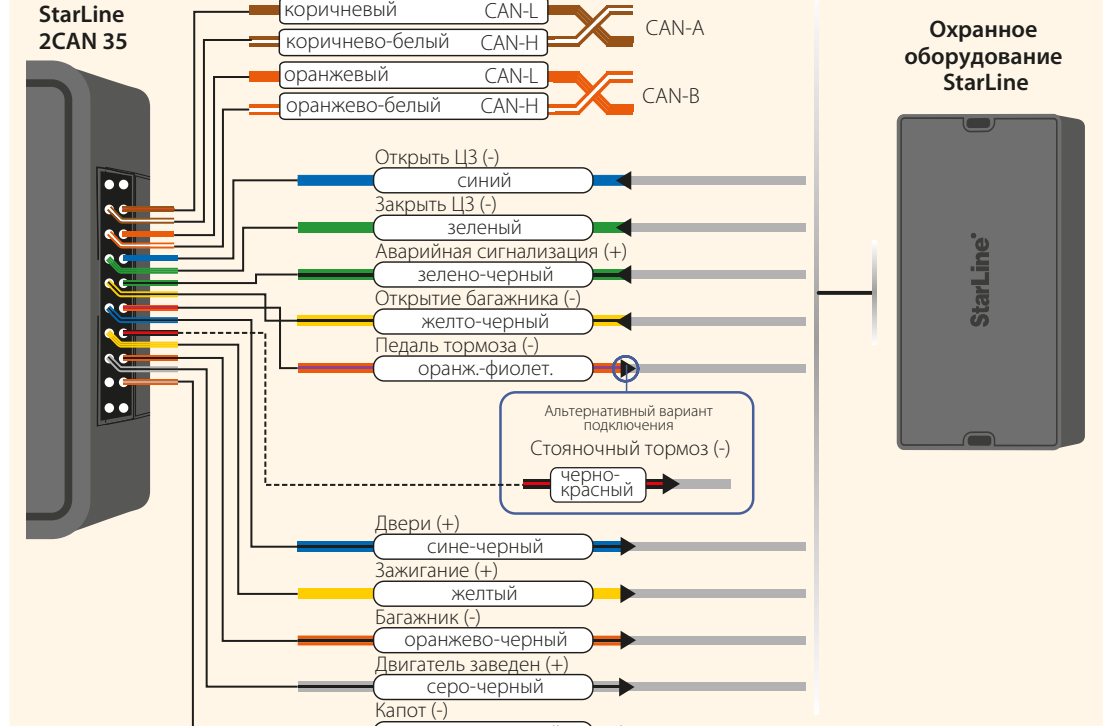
StarLine
2CAN 35

коричневый CAN-L
коричнево-белый CAN-H
CAN-A
оранжевый CAN-L
оранжево-белый CAN-H
CAN-B

Охранное оборудование StarLine

Открыть ЦЗ (-)
синий
Закрыть ЦЗ (-)
зеленый
Аварийная сигнализация (+)
зелено-черный
Открытие багажника (-)
желто-черный
Педаль тормоза (-)
оранж.-фиолет.

Альтернативный вариант подключения
Стояночный тормоз (-)
черно-красный

Двери (+)
сине-черный
Зажигание (+)
желтый
Багажник (-)
оранжево-черный
Двигатель заведен (+)
серо-черный
Капот (-)

StarLine